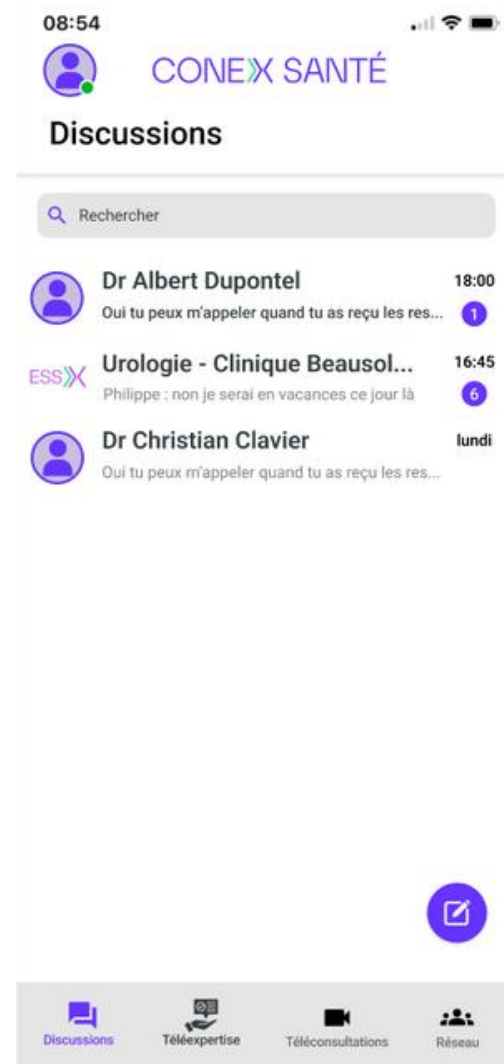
08:54

CONEXX SANTÉ

Discussions

Rechercher

Dr Albert Dupontel
18:00
Oui tu peux m'appeler quand tu as reçu les res...
1

ESSX
Urologie - Clinique Beausol...
16:45
Philippe : non je serai en vacances ce jour là
6

Dr Christian Clavier
lundi
Oui tu peux m'appeler quand tu as reçu les res...

Discussions
Téléexpertise
Téléconsultations
Réseau